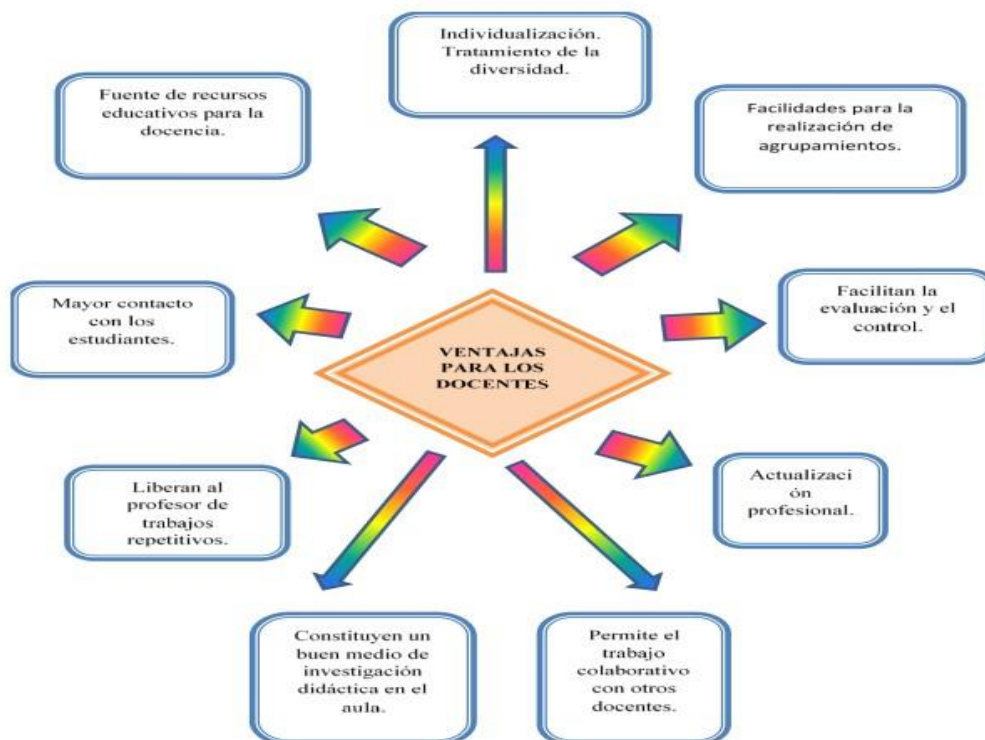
Individualización. Tratamiento de la diversidad.

Fuente de recursos educativos para la docencia.

Facilidades para la realización de agrupamientos.

Mayor contacto con los estudiantes.

VENTAJAS PARA LOS DOCENTES

Facilitan la evaluación y el control.

Liberan al profesor de trabajos repetitivos.

Actualizaci ón profesional.

Constituyen un buen medio de investigación didáctica en el aula.

Permite el trabajo colaborativo con otros docentes.